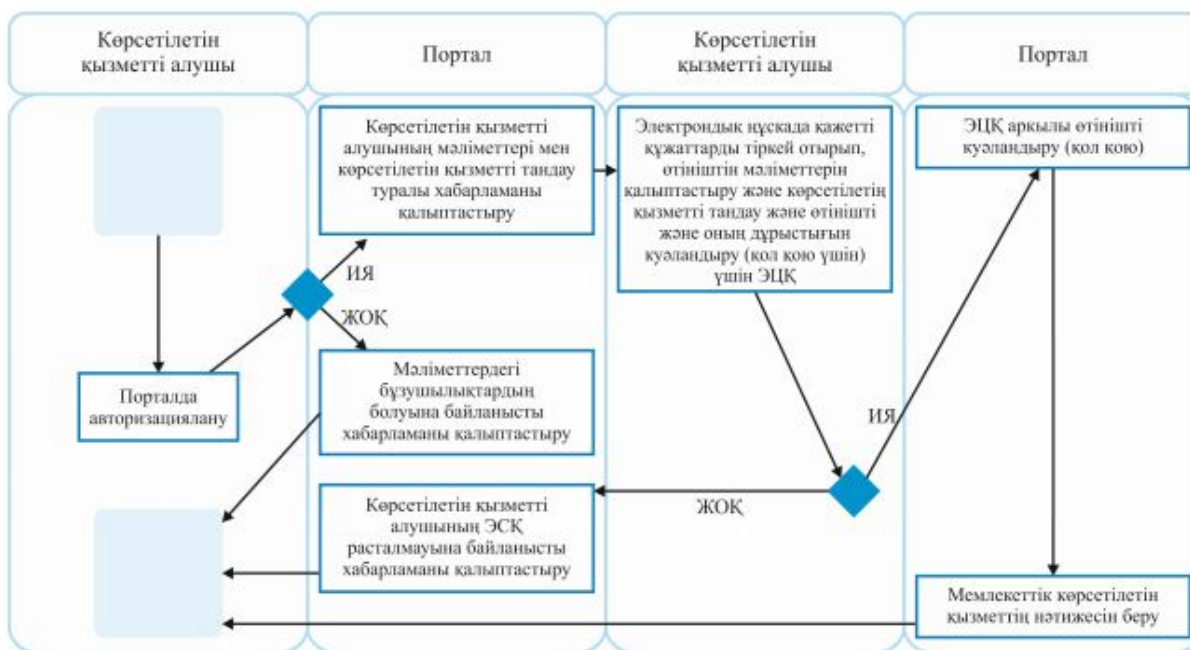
Көрсетілетін қызметті алушы

Портал

Көрсетілетін қызметті алушы

Портал

Порталда авторизациялану

Көрсетілетін қызметті алушының мәліметтері мен көрсетілетін қызметті таңдау туралы хабарламаны қалыптастыру

ИЯ

ЖОҚ

Мәліметтердегі бұзушылықтардың болуына байланысты хабарламаны қалыптастыру

Көрсетілетін қызметті алушының ЭСҚ расталмауына байланысты хабарламаны қалыптастыру

Электрондық нұсқада қажетті құжаттарды тіркей отырып, өтініштің мәліметтерін қалыптастыру және көрсетілетің қызметті таңдау және өтінішті және оның дұрыстығын куәландыру (қол қою үшін) үшін ЭЦҚ

ЖОҚ

ИЯ

ЭЦҚ арқылы өтінішті куәландыру (қол қою)

Мемлекеттік көрсетілетін қызметтің нәтижесін беру